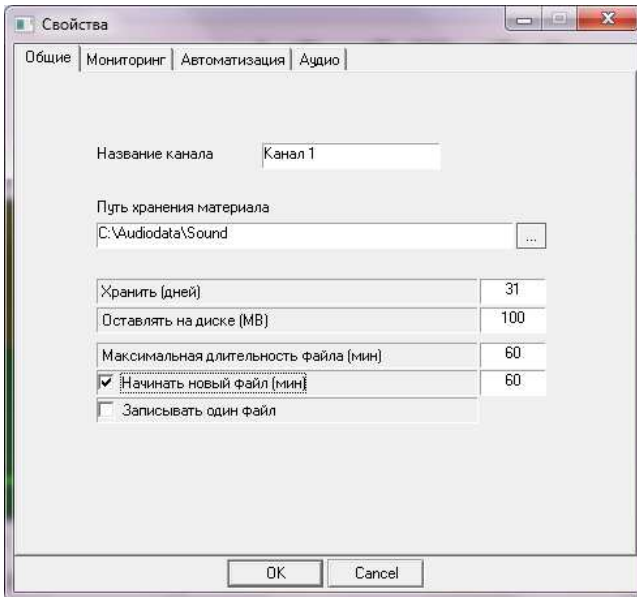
Свойства

Общие | Мониторинг | Автоматизация | Аудио

Название канала Канал 1

Путь хранения материала
C:\Audiodata\Sound ...

Хранить (дней) 31
Оставлять на диске (MB) 100

Максимальная длительность файла (мин) 60
☑ Начинать новый файл (мин) 60
☐ Записывать один файл

OK Cancel